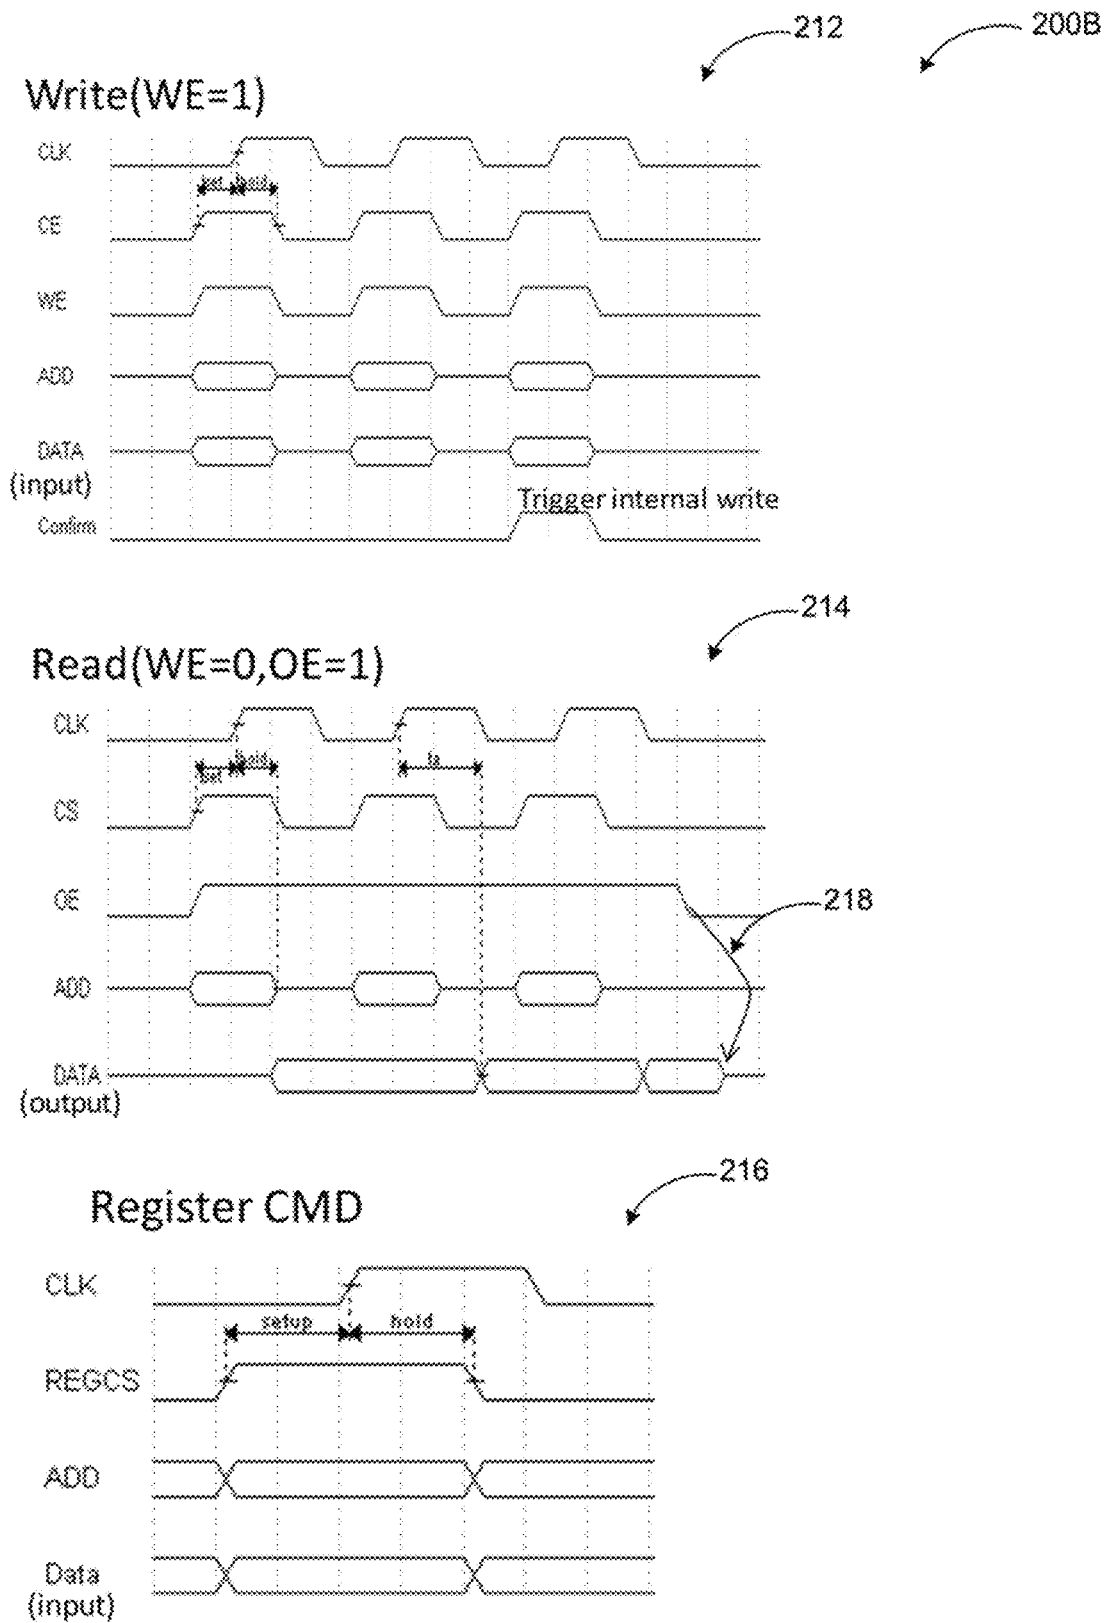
212

200B

Write(WE=1)

CLK

set hold

CE

WE

ADD

DATA (input)

Trigger internal write

Confirm

214

Read(WE=0,OE=1)

CLK

set hold

ta

CS

OE

218

ADD

DATA (output)

216

Register CMD

CLK

setup hold

REGCS

ADD

Data (input)